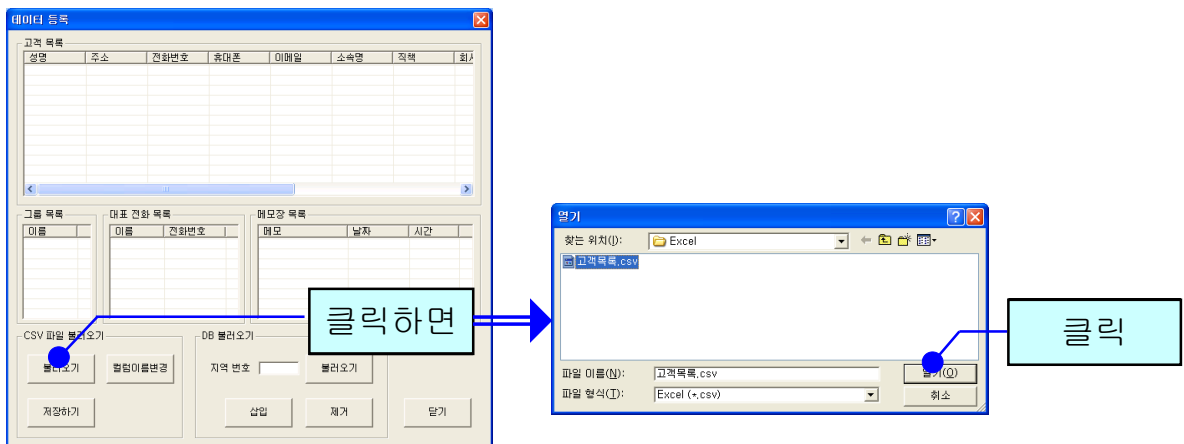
데이터 등록

고객 목록

| 성명 | 주소 | 전화번호 | 휴대폰 | 이메일 | 소속명 | 직책 | 회사 |
|---|---|---|---|---|---|---|---|

그룹 목록

| 이름 |
|---|

대표 전화 목록

| 이름 | 전화번호 |
|---|---|

메모장 목록

| 메모 | 날자 | 시간 |
|---|---|---|

CSV 파일 불러오기

불러오기

컬럼이름변경

저장하기

DB 불러오기

지역 번호

불러오기

삽입

제거

닫기

클릭하면

열기

찾는 위치(I): Excel

고객목록.csv

파일 이름(N): 고객목록.csv

파일 형식(T): Excel (*.csv)

열기(O)

취소

클릭